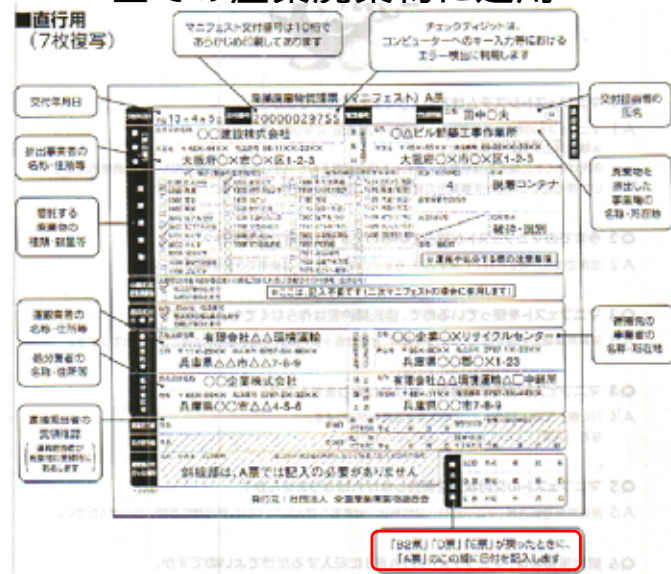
■直行用
（7枚複写）

マニフェスト交付番号は10桁であらかじめ印刷してあります

チェックディジットは、コンピューターへのキー入力等におけるエラー検出に利用します

交付年月日

排出事業者の名称・住所等

委託する廃棄物の種類・数量等

運搬業者の名称・住所等

処分業者の名称・住所等

最終処分者の受領確認

交付担当者の氏名

廃棄物を排出した事業場の名称・所在地

運搬先の事業者の名称・所在地

産業廃棄物管理票（マニフェスト）A票

20000029755

○○建設株式会社

大阪府○×市○×区1-2-3

田中○夫

○△ビル新築工事事業所

大阪府○×市○×区1-2-3

廃棄コンテナ

破砕・選別

有限会社△△環境運輸

兵庫県△△市△△7-8-9

○○企業○×リサイクルセンター

兵庫県○○郡○×1-23

○○企業株式会社

兵庫県○○市△△4-5-6

有限会社△△環境運輸△□中継所

兵庫県○○市7-8-9

斜線部は、A票では記入の必要がありません

「B2票」「D票」「E票」が戻ったときに、「A票」のこの欄に日付を記入します